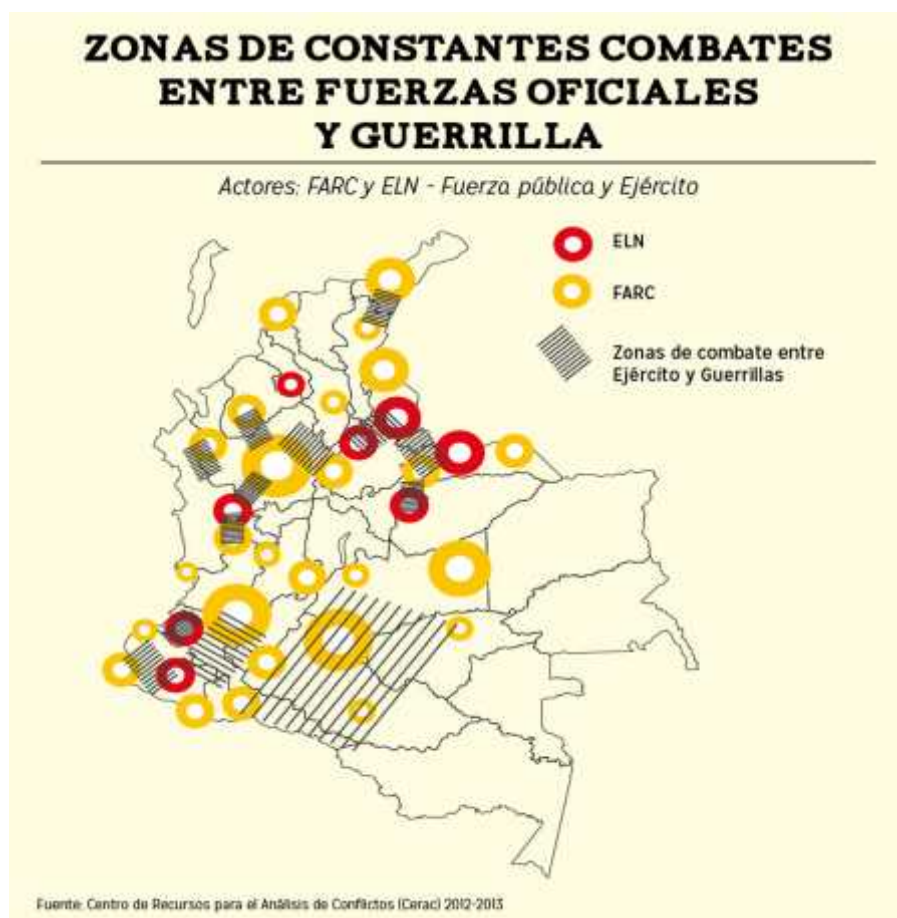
ZONAS DE CONSTANTES COMBATES ENTRE FUERZAS OFICIALES Y GUERRILLA

Actores: FARC y ELN - Fuerza pública y Ejército

ELN

FARC

Zonas de combate entre Ejército y Guerrillas

Fuente: Centro de Recursos para el Análisis de Conflictos (Cerac) 2012-2013